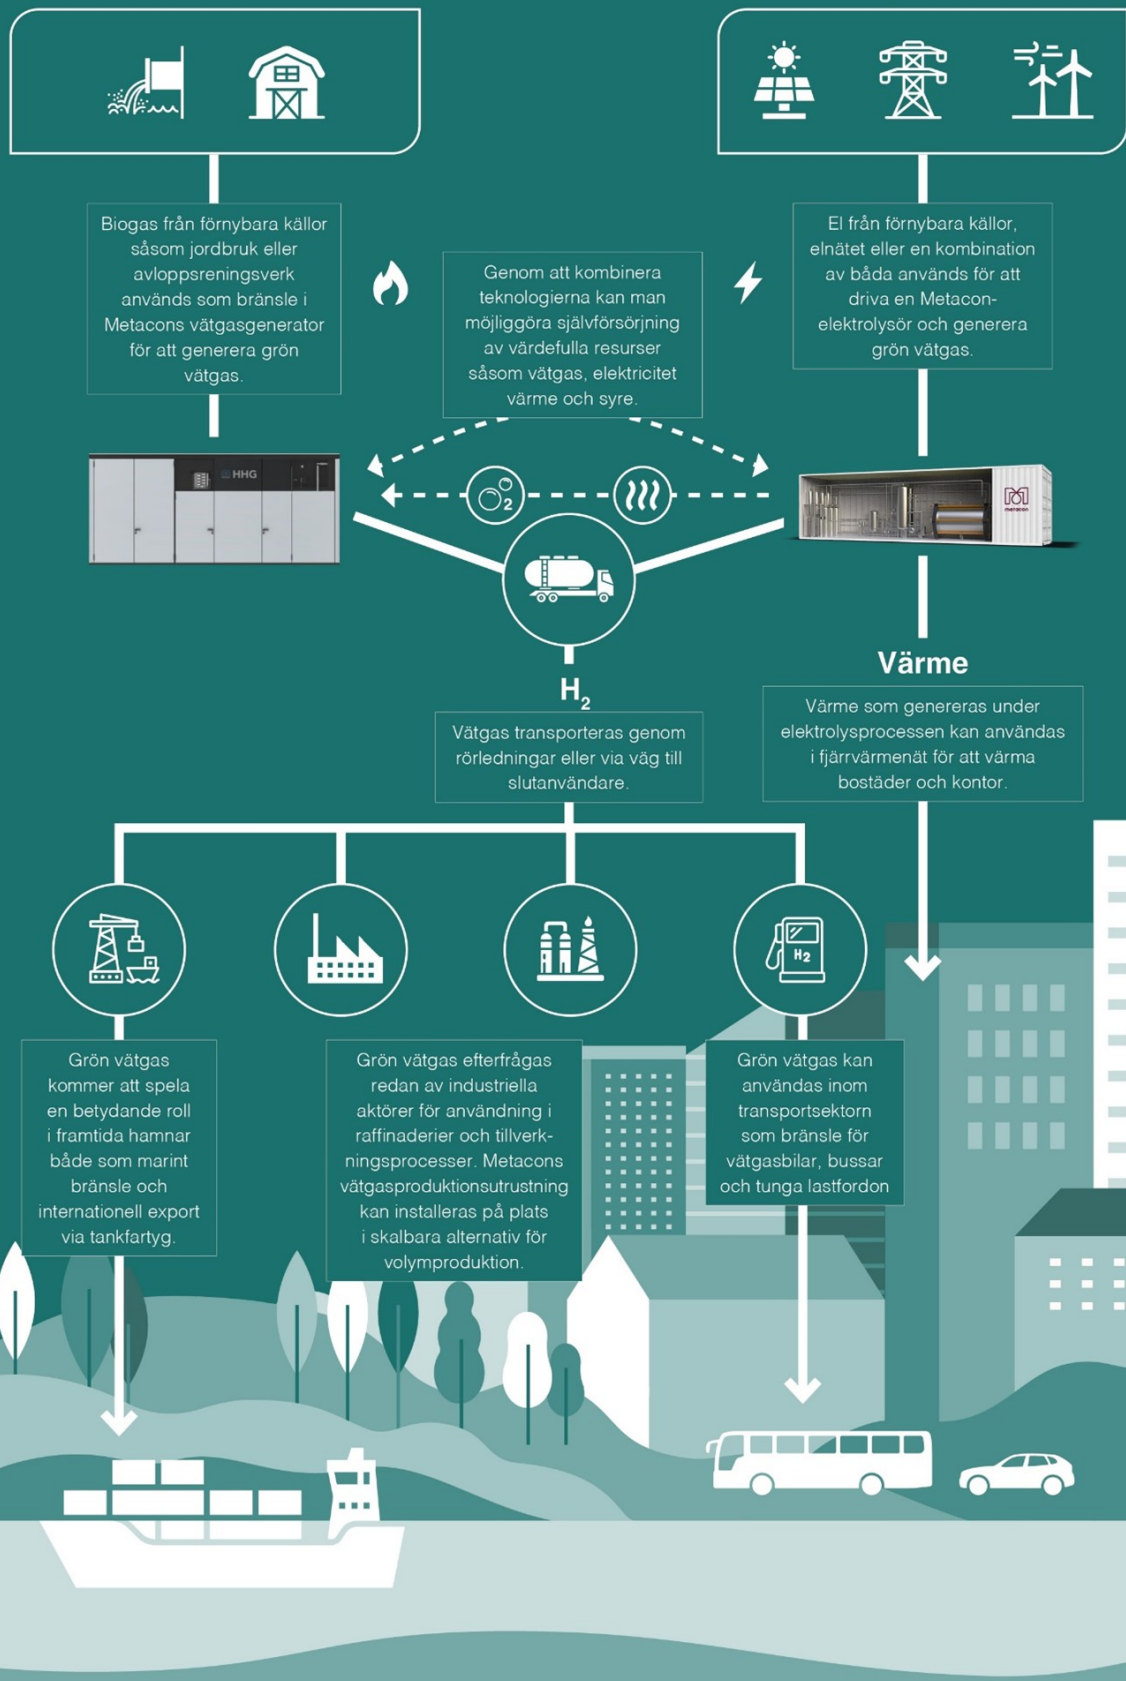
Biogas från förnybara källor såsom jordbruk eller avloppsreningsverk används som bränsle i Metacons vätgasgenerator för att generera grön vätgas.

Genom att kombinera teknologierna kan man möjliggöra självförsörjning av värdefulla resurser såsom vätgas, elektricitet värme och syre.

El från förnybara källor, elnätet eller en kombination av båda används för att driva en Metacon-elektrolysör och generera grön vätgas.

HHG

$O_2$

metacon

Värme

Värme som genereras under elektrolysprocessen kan användas i fjärrvärmenät för att värma bostäder och kontor.

$H_2$

Vätgas transporteras genom rörledningar eller via väg till slutanvändare.

$H_2$

Grön vätgas kommer att spela en betydande roll i framtida hamnar både som marint bränsle och internationell export via tankfartyg.

Grön vätgas efterfrågas redan av industriella aktörer för användning i raffinaderier och tillverkningsprocesser. Metacons vätgasproduktionsutrustning kan installeras på plats i skalbara alternativ för volymproduktion.

Grön vätgas kan användas inom transportsektorn som bränsle för vätgasbilar, bussar och tunga lastfordon